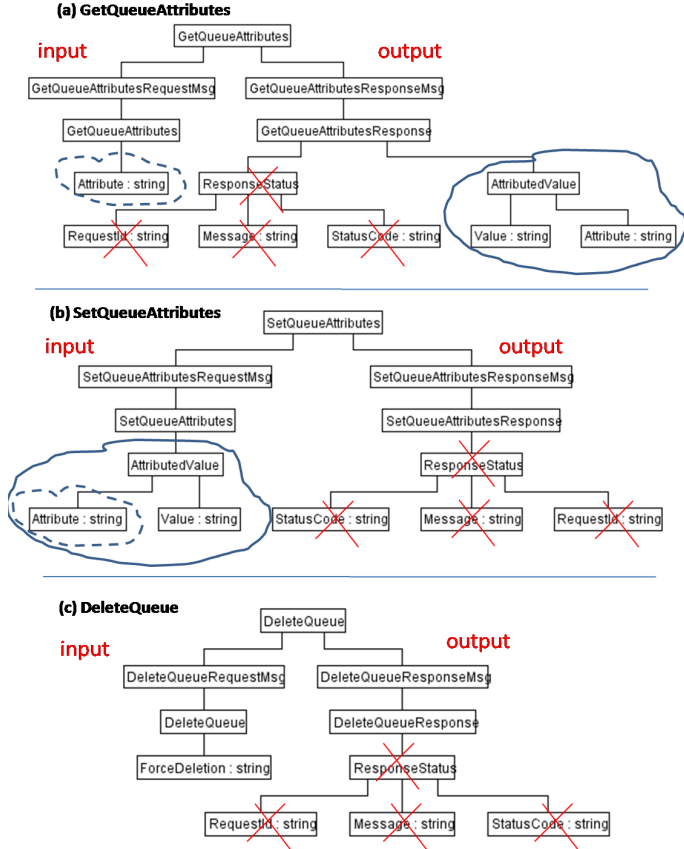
(a) GetQueueAttributes

GetQueueAttributes

input

output

GetQueueAttributesRequestMsg

GetQueueAttributesResponseMsg

GetQueueAttributes

GetQueueAttributesResponse

Attribute : string

ResponseStatus

AttributedValue

RequestId : string

Message : string

StatusCode : string

Value : string

Attribute : string

(b) SetQueueAttributes

SetQueueAttributes

input

output

SetQueueAttributesRequestMsg

SetQueueAttributesResponseMsg

SetQueueAttributes

SetQueueAttributesResponse

AttributedValue

ResponseStatus

Attribute : string

Value : string

StatusCode : string

Message : string

RequestId : string

(c) DeleteQueue

DeleteQueue

input

output

DeleteQueueRequestMsg

DeleteQueueResponseMsg

DeleteQueue

DeleteQueueResponse

ForceDeletion : string

ResponseStatus

RequestId : string

Message : string

StatusCode : string